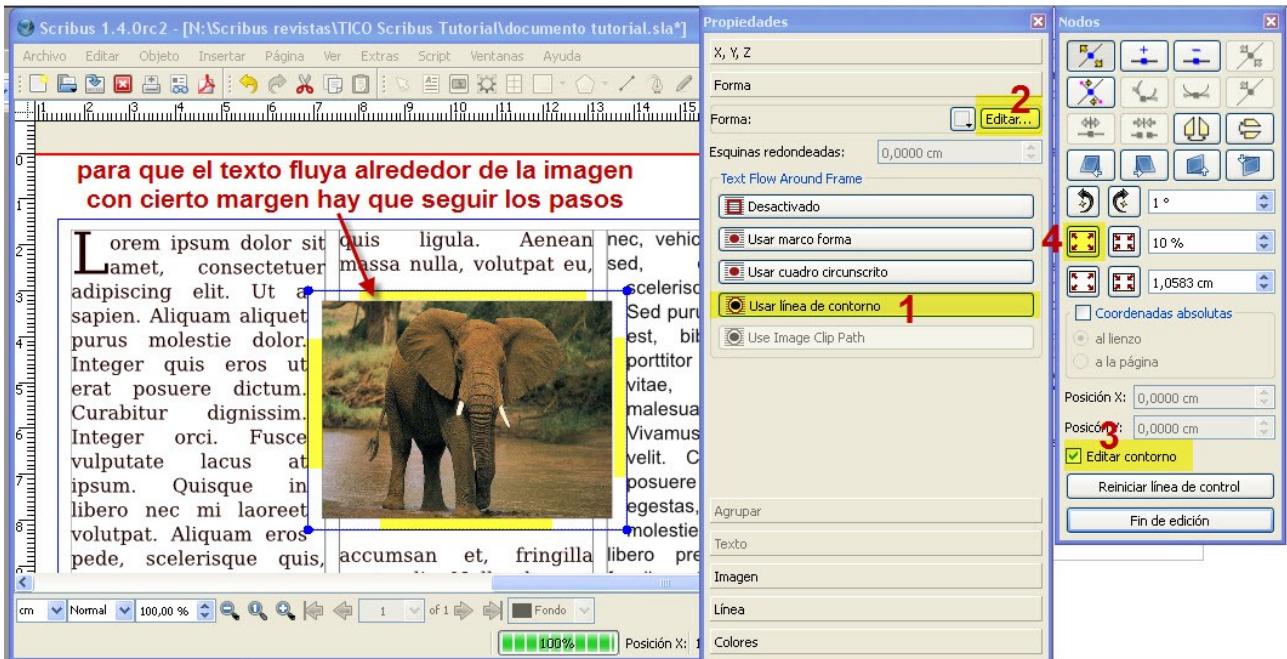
Scribus 1.4.0rc2 - [N:\Scribus revistas\TICO Scribus Tutorial\documento tutorial.sla*]

Archivo Editar Objeto Insertar Página Ver Extras Script Ventanas Ayuda

para que el texto fluya alrededor de la imagen con cierto margen hay que seguir los pasos

Lorem ipsum dolor sit amet, consectetuer adipiscing elit. Ut a sapien. Aliquam aliquet purus molestie dolor. Integer quis eros ut erat posuere dictum. Curabitur dignissim. Integer orci. Fusce vulputate lacus at ipsum. Quisque in libero nec mi laoreet volutpat. Aliquam eros pede, scelerisque quis,

quis ligula. Aenean massa nulla, volutpat eu,

accumsan et, fringilla

nec, vehic sed, scelerisc Sed puru est, bib porttitor vitae, malesua Vivamus velit. C posuere egestas, molestie libero pre

cm Normal 100,00 % 1 of 1 Fondo

100% Posición X:

Propiedades

X, Y, Z

Forma

Forma: Editar...

2

Esquinas redondeadas: 0,0000 cm

Text Flow Around Frame

Desactivado

Usar marco forma

Usar cuadro circunscrito

Usar línea de contorno

1

Use Image Clip Path

Agrupar

Texto

Imagen

Línea

Colores

Nodos

1 °

4

10 %

1,0583 cm

Coordenadas absolutas

al lienzo

a la página

Posición X: 0,0000 cm

Posición Y: 0,0000 cm

3

Editar contorno

Reiniciar línea de control

Fin de edición